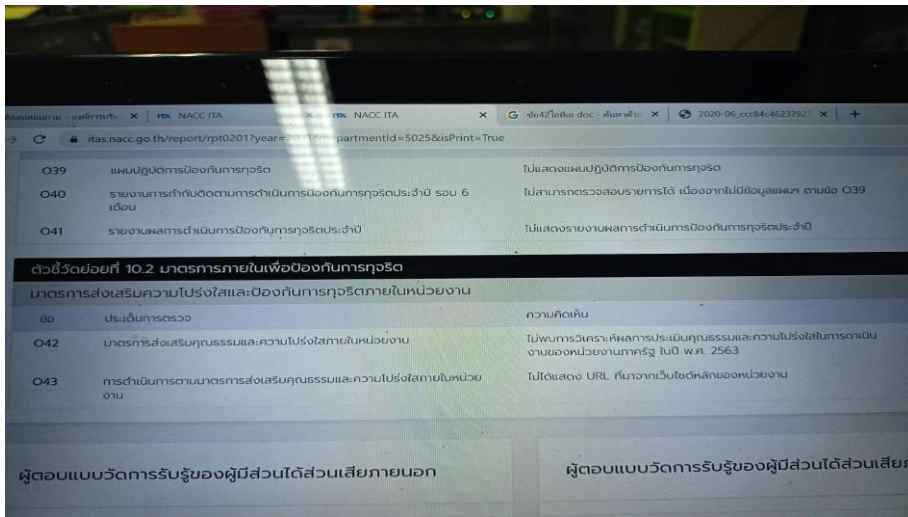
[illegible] - องค์การบริ... × | NACC ITA × | NACC ITA × | ข้อ42ไอทีเอ.doc - ค้นหาด้วย... × | 2020-06_ccc84c46237927... × | +

itas.nacc.go.th/report/rpt0201?year=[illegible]partmentId=5025&isPrint=True

| O39 | แผนปฏิบัติการป้องกันการทุจริต | ไม่แสดงแผนปฏิบัติการป้องกันการทุจริต |
|---|---|---|
| O40 | รายงานการกำกับติดตามการดำเนินการป้องกันการทุจริตประจำปี รอบ 6 เดือน | ไม่สามารถตรวจสอบรายการได้ เนื่องจากไม่มีข้อมูลแผนฯ ตามข้อ O39 |
| O41 | รายงานผลการดำเนินการป้องกันการทุจริตประจำปี | ไม่แสดงรายงานผลการดำเนินการป้องกันการทุจริตประจำปี |

ตัวชี้วัดย่อยที่ 10.2 มาตรการภายในเพื่อป้องกันการทุจริต

มาตรการส่งเสริมความโปร่งใสและป้องกันการทุจริตภายในหน่วยงาน

| ข้อ | ประเด็นการตรวจ | ความคิดเห็น |
|---|---|---|
| O42 | มาตรการส่งเสริมคุณธรรมและความโปร่งใสภายในหน่วยงาน | ไม่พบการวิเคราะห์ผลการประเมินคุณธรรมและความโปร่งใสในการดำเนินงานของหน่วยงานภาครัฐ ในปี พ.ศ. 2563 |
| O43 | การดำเนินการตามมาตรการส่งเสริมคุณธรรมและความโปร่งใสภายในหน่วยงาน | ไม่ได้แสดง URL ที่มาจากเว็บไซต์หลักของหน่วยงาน |

ผู้ตอบแบบวัดการรับรู้ของผู้มีส่วนได้ส่วนเสียภายนอก

ผู้ตอบแบบวัดการรับรู้ของผู้มีส่วนได้ส่วนเสีย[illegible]